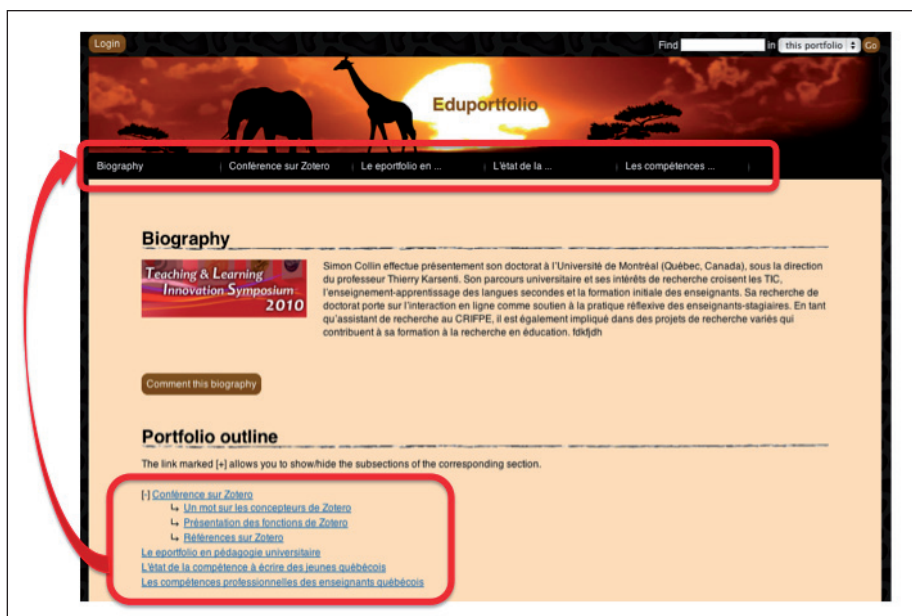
Login

Find [ ] in this portfolio Go

Eduportfolio

Biography | Conférence sur Zotero | Le eportfolio en ... | L'état de la ... | Les compétences ... |

Biography

Teaching & Learning Innovation Symposium 2010

Simon Collin effectue présentement son doctorat à l'Université de Montréal (Québec, Canada), sous la direction du professeur Thierry Karsenti. Son parcours universitaire et ses intérêts de recherche croisent les TIC, l'enseignement-apprentissage des langues secondes et la formation initiale des enseignants. Sa recherche de doctorat porte sur l'interaction en ligne comme soutien à la pratique réflexive des enseignants-stagiaires. En tant qu'assistant de recherche au CRIFPE, il est également impliqué dans des projets de recherche variés qui contribuent à sa formation à la recherche en éducation. fdkfjdh

Comment this biography

Portfolio outline

The link marked [+] allows you to show/hide the subsections of the corresponding section.

[-] Conférence sur Zotero
↳ Un mot sur les concepteurs de Zotero
↳ Présentation des fonctions de Zotero
↳ Références sur Zotero
Le eportfolio en pédagogie universitaire
L'état de la compétence à écrire des jeunes québécois
Les compétences professionnelles des enseignants québécois